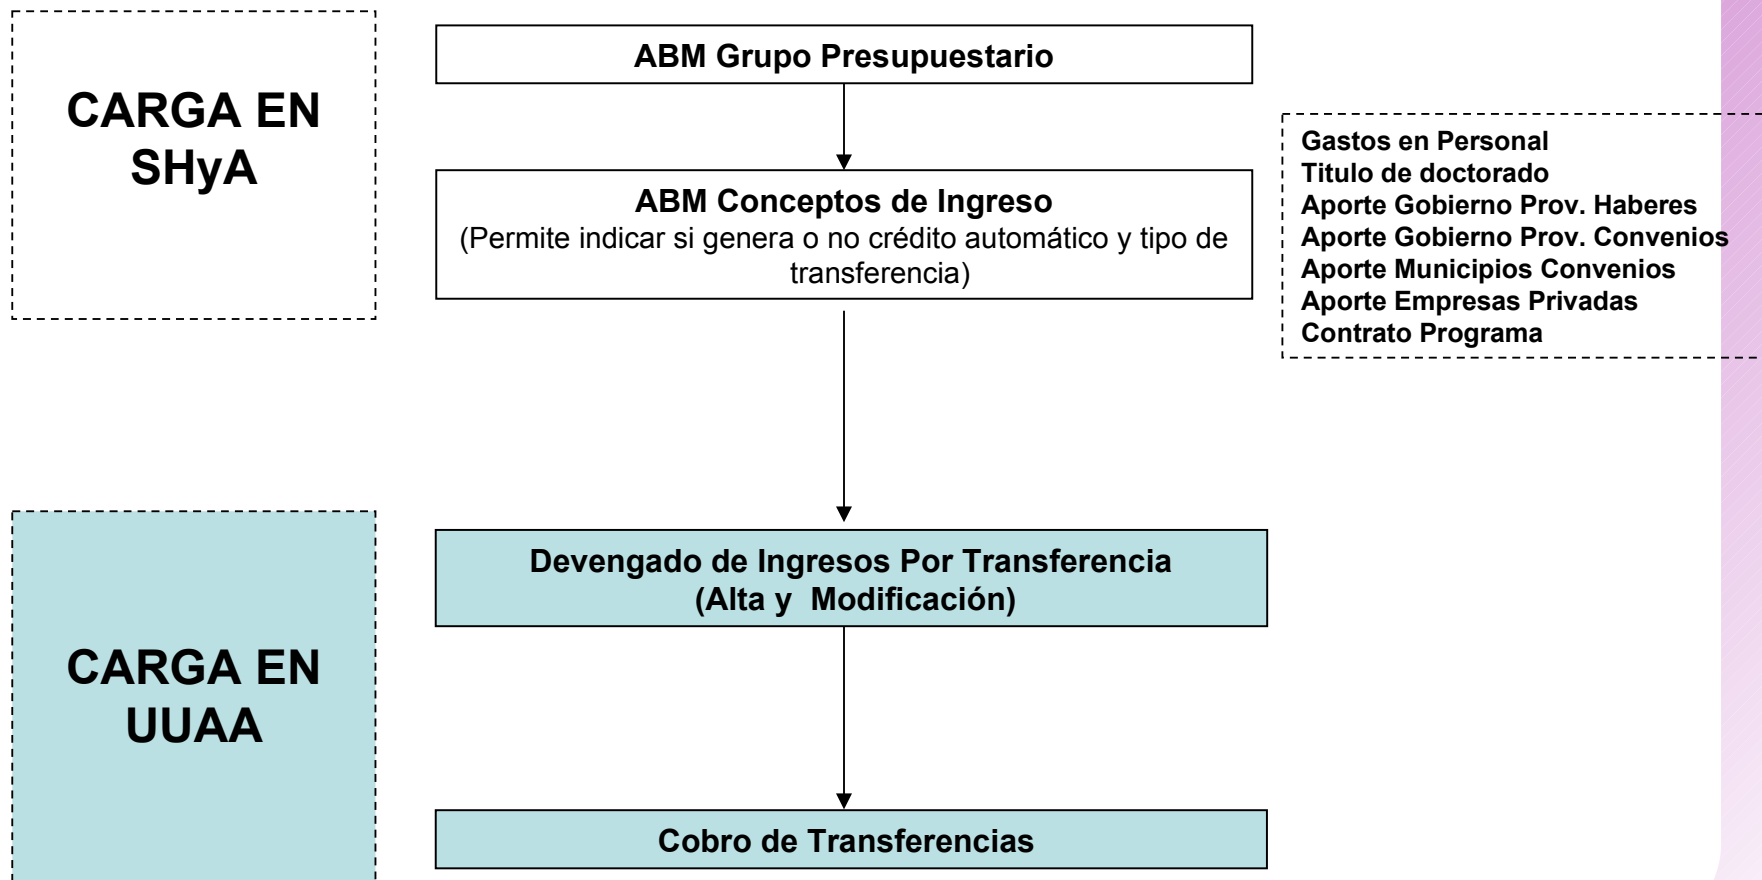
CARGA EN SHyA

ABM Grupo Presupuestario

ABM Conceptos de Ingreso
(Permite indicar si genera o no crédito automático y tipo de transferencia)

Gastos en Personal
Titulo de doctorado
Aporte Gobierno Prov. Haberes
Aporte Gobierno Prov. Convenios
Aporte Municipios Convenios
Aporte Empresas Privadas
Contrato Programa

CARGA EN UUAA

Devengado de Ingresos Por Transferencia
(Alta y Modificación)

Cobro de Transferencias